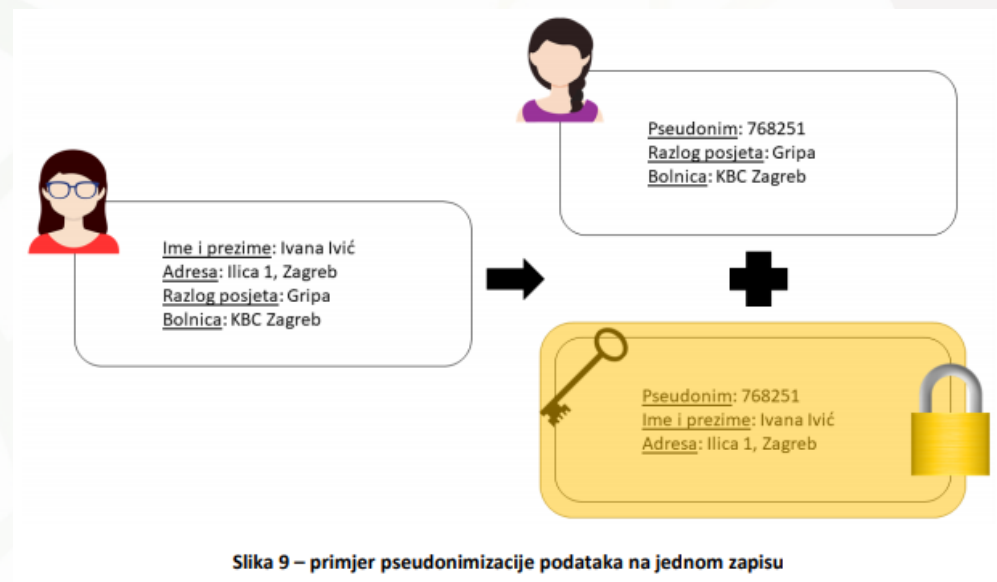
Ime i prezime: Ivana Ivić
Adresa: Ilica 1, Zagreb
Razlog posjeta: Gripa
Bolnica: KBC Zagreb

Pseudonim: 768251
Razlog posjeta: Gripa
Bolnica: KBC Zagreb

Pseudonim: 768251
Ime i prezime: Ivana Ivić
Adresa: Ilica 1, Zagreb

Slika 9 – primjer pseudonimizacije podataka na jednom zapisu